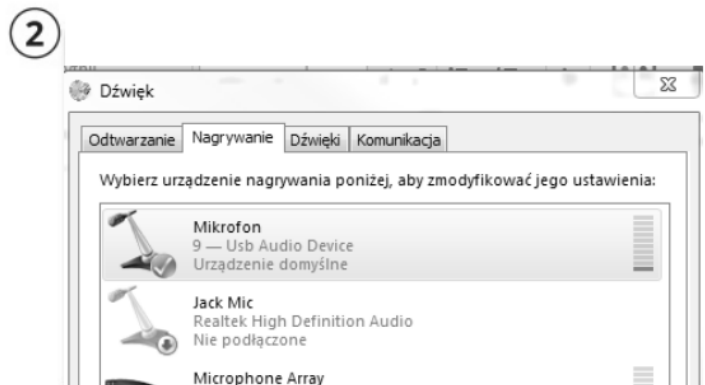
②

Dźwięk

Odtwarzanie | Nagrywanie | Dźwięki | Komunikacja

Wybierz urządzenie nagrywania poniżej, aby zmodyfikować jego ustawienia:

Mikrofon
9 — Usb Audio Device
Urządzenie domyślne

Jack Mic
Realtek High Definition Audio
Nie podłączone

Microphone Array